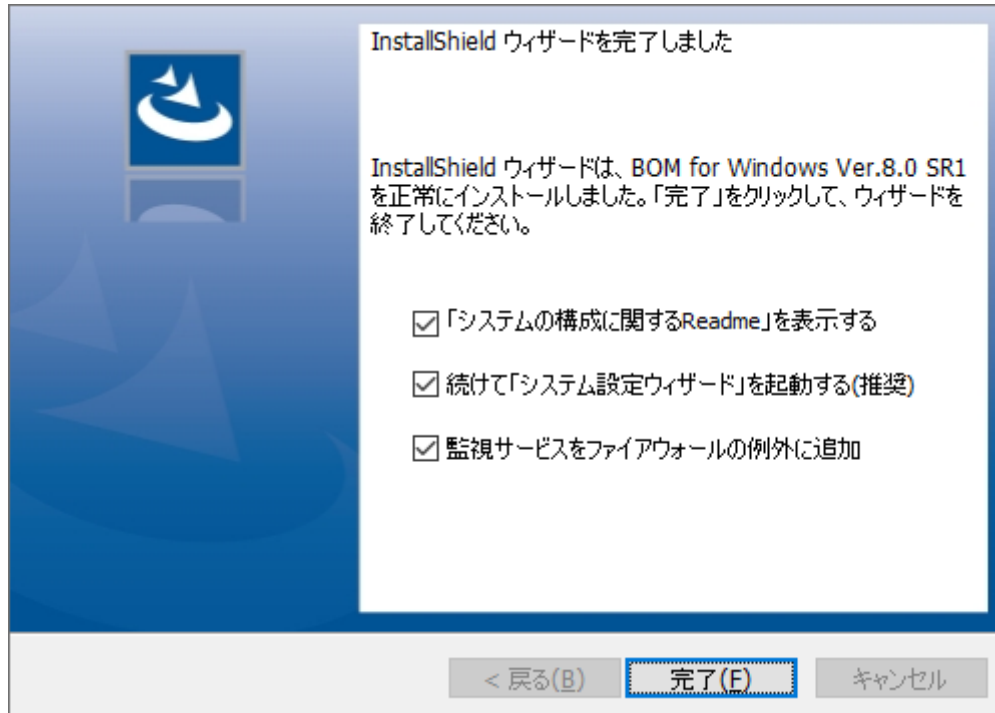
InstallShield ウィザードを完了しました

InstallShield ウィザードは、BOM for Windows Ver.8.0 SR1 を正常にインストールしました。「完了」をクリックして、ウィザードを終了してください。

☑「システムの構成に関するReadme」を表示する

☑ 続けて「システム設定ウィザード」を起動する(推奨)

☑ 監視サービスをファイアウォールの例外に追加

< 戻る(B) 完了(F) キャンセル